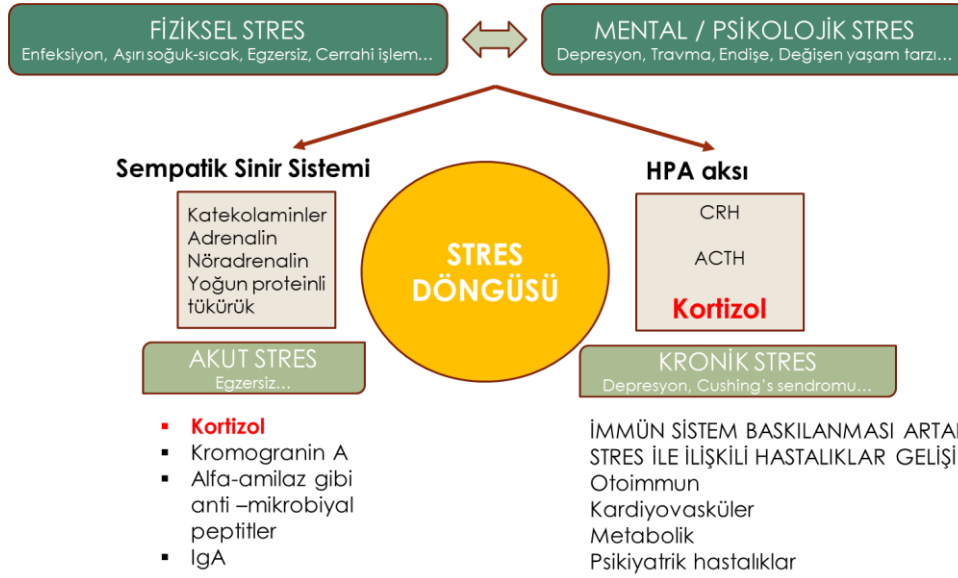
FİZİKSEL STRES
Enfeksiyon, Aşırı soğuk-sıcak, Egzersiz, Cerrahi işlem…

MENTAL / PSİKOLOJİK STRES
Depresyon, Travma, Endişe, Değişen yaşam tarzı…

Sempatik Sinir Sistemi

Katekolaminler
Adrenalin
Nöradrenalin
Yoğun proteinli tükürük

STRES DÖNGÜSÜ

HPA aksı

CRH

ACTH

Kortizol

AKUT STRES
Egzersiz…

KRONİK STRES
Depresyon, Cushing's sendromu…

- Kortizol
- Kromogranin A
- Alfa-amilaz gibi anti –mikrobiyal peptitler
- IgA

İMMÜN SİSTEM BASKILANMASI ARTA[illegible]
STRES İLE İLİŞKİLİ HASTALIKLAR GELİŞ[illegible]
Otoimmun
Kardiyovasküler
Metabolik
Psikiyatrik hastalıklar